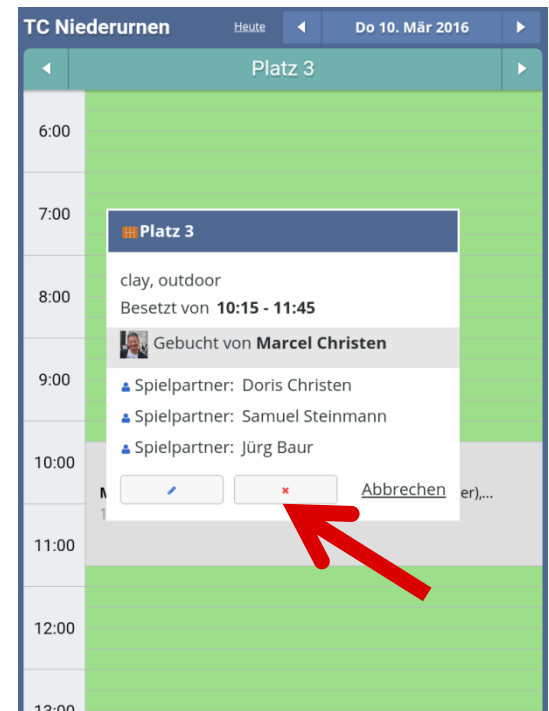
TC Niederurnen Heute ◀ Do 10. Mär 2016 ▶

◀ Platz 3 ▶

6:00

7:00

8:00

9:00

10:00

11:00

12:00

13:00

Platz 3

clay, outdoor

Besetzt von **10:15 - 11:45**

Gebucht von **Marcel Christen**

Spielpartner: Doris Christen

Spielpartner: Samuel Steinmann

Spielpartner: Jürg Baur

Abbrechen

M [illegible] er),...

1 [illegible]